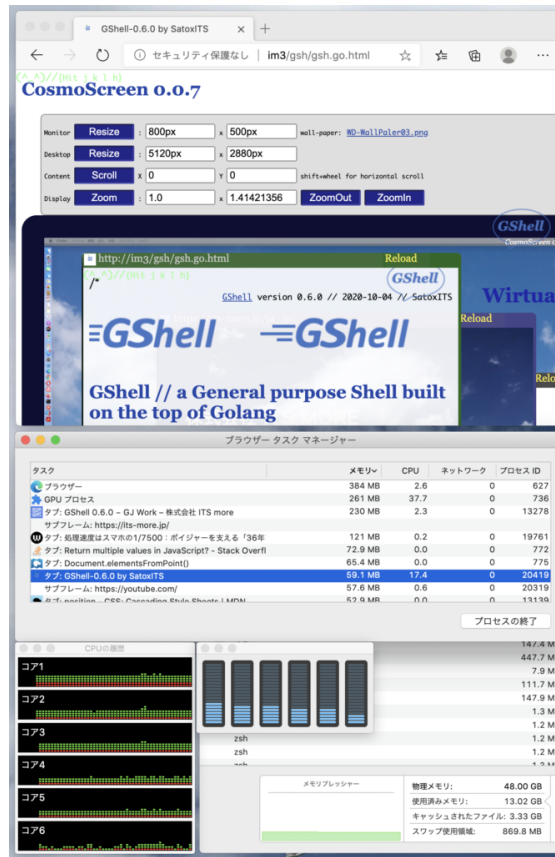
GShell-0.6.0 by SatoxITS

セキュリティ保護なし | im3/gsh/gsh.go.html

{^_^}//{Hit i k l h}

CosmoScreen 0.0.7

Monitor Resize : 800px x 500px wall-paper: WD-WallPaler03.png

Desktop Resize : 5120px x 2880px

Content Scroll X 0 Y 0 shift+wheel for horizontal scroll

Display Zoom : 1.0 x 1.41421356 ZoomOut ZoomIn

GShell

http://im3/gsh/gsh.go.html Reload

{^_^}//{Hit i k l h}

/*

GShell

GShell version 0.6.0 // 2020-10-04 // SatoxITS

Virtua

Reload

GShell GShell

GShell // a General purpose Shell built on the top of Golang

ブラウザー タスク マネージャー

| タスク | メモリ | CPU | ネットワーク | プロセス ID |
|---|---|---|---|---|
| ブラウザー | 384 MB | 2.6 | 0 | 627 |
| GPU プロセス | 261 MB | 37.7 | 0 | 736 |
| タブ: GShell 0.6.0 – GJ Work – 株式会社 ITS more | 230 MB | 2.3 | 0 | 13278 |
| サブフレーム: https://its-more.jp/ | | | | |
| タブ: 処理速度はスマホの1/7500：ポイジャーを支える「36年 | 121 MB | 0.2 | 0 | 19761 |
| タブ: Return multiple values in JavaScript? - Stack Overfl | 72.9 MB | 0.0 | 0 | 772 |
| タブ: Document.elementsFromPoint() | 65.4 MB | 0.0 | 0 | 775 |
| タブ: GShell-0.6.0 by SatoxITS | 59.1 MB | 17.4 | 0 | 20419 |
| サブフレーム: https://youtube.com/ | 57.6 MB | 0.6 | 0 | 20319 |
| タブ: position - CSS: Cascading Style Sheets | MDN | 52.9 MB | 0.0 | 0 | 13139 |

プロセスの終了

CPUの履歴

コア1
コア2
コア3
コア4
コア5
コア6

147.4 M
447.7 M
7.9 M
111.7 M
147.9 M
1.3 M
1.2 M
1.2 M
zsh 1.2 M
zsh 1.2 M

メモリプレッシャー

物理メモリ: 48.00 GB
使用済みメモリ: 13.02 GB
キャッシュされたファイル: 3.33 GB
スワップ使用領域: 869.8 MB